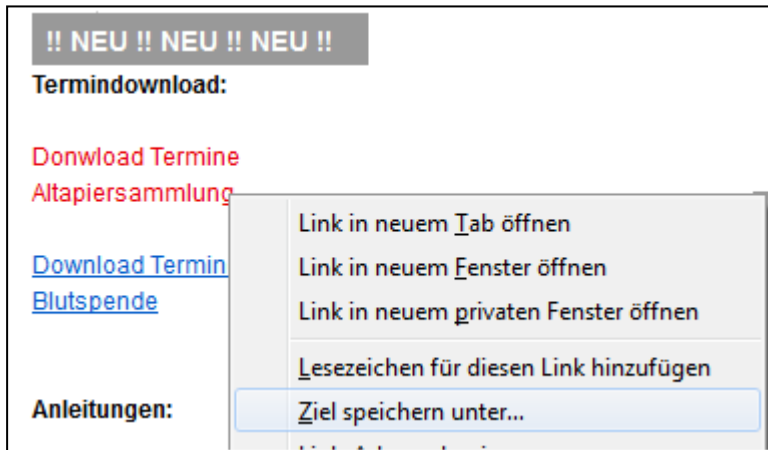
!! NEU !! NEU !! NEU !!

Termindownload:

Donwload Termine Altapiersammlung

Download Termin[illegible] Blutspende

Anleitungen:

Link in neuem Tab öffnen
Link in neuem Fenster öffnen
Link in neuem privaten Fenster öffnen
Lesezeichen für diesen Link hinzufügen
Ziel speichern unter...
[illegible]